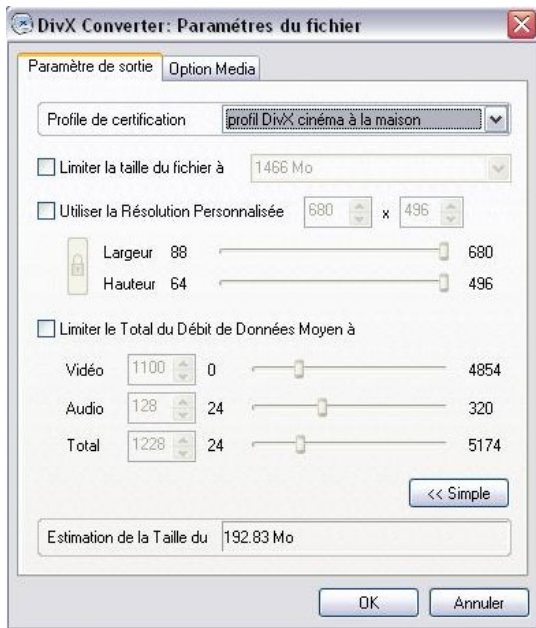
DivX Converter: Paramétres du fichier

Paramètre de sortie | Option Media

Profile de certification | profil DivX cinéma à la maison

Limiter la taille du fichier à | 1466 Mo

Utiliser la Résolution Personnalisée | 680 x 496

Largeur 88 | 680
Hauteur 64 | 496

Limiter le Total du Débit de Données Moyen à

Vidéo | 1100 | 0 | 4854
Audio | 128 | 24 | 320
Total | 1228 | 24 | 5174

<< Simple

Estimation de la Taille du | 192.83 Mo

OK | Annuler